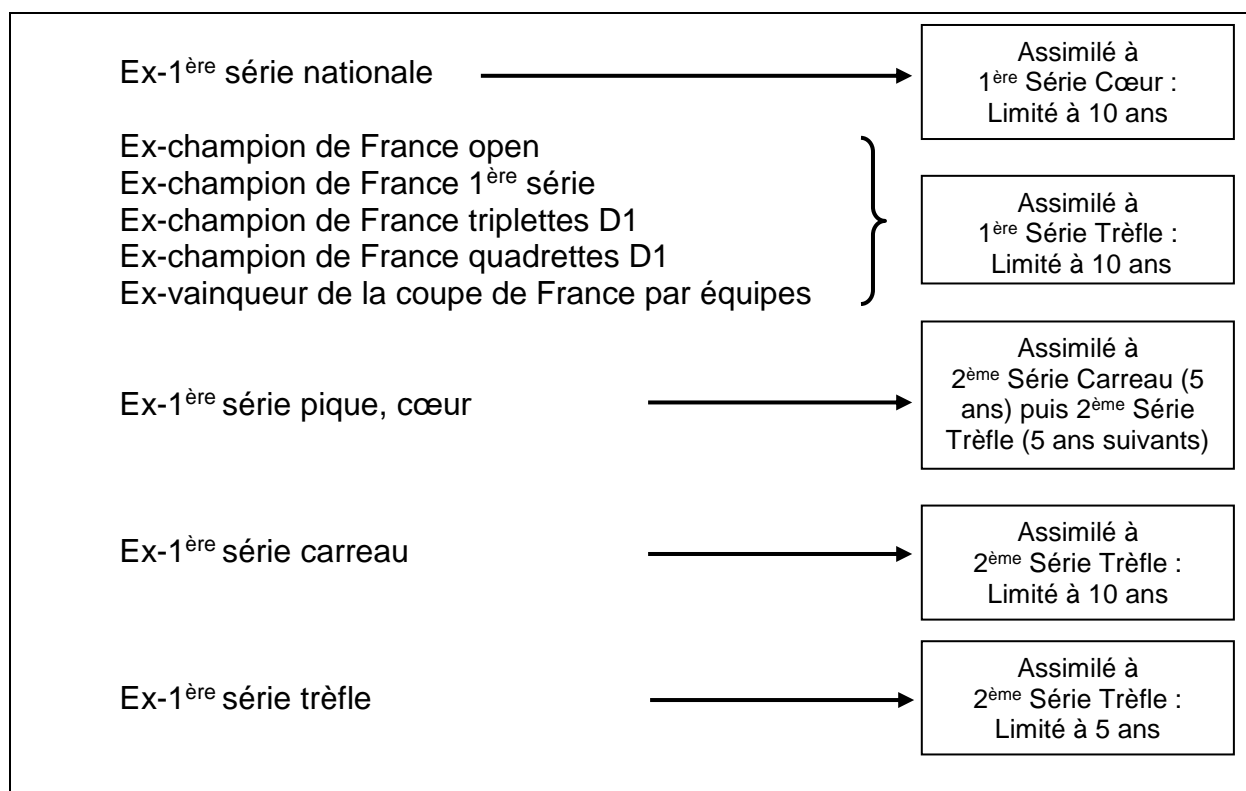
Ex-1$^{ère}$ série nationale

Assimilé à 1$^{ère}$ Série Cœur : Limité à 10 ans

Ex-champion de France open
Ex-champion de France 1$^{ère}$ série
Ex-champion de France triplettes D1
Ex-champion de France quadrettes D1
Ex-vainqueur de la coupe de France par équipes

Assimilé à 1$^{ère}$ Série Trèfle : Limité à 10 ans

Ex-1$^{ère}$ série pique, cœur

Assimilé à 2$^{ème}$ Série Carreau (5 ans) puis 2$^{ème}$ Série Trèfle (5 ans suivants)

Ex-1$^{ère}$ série carreau

Assimilé à 2$^{ème}$ Série Trèfle : Limité à 10 ans

Ex-1$^{ère}$ série trèfle

Assimilé à 2$^{ème}$ Série Trèfle : Limité à 5 ans